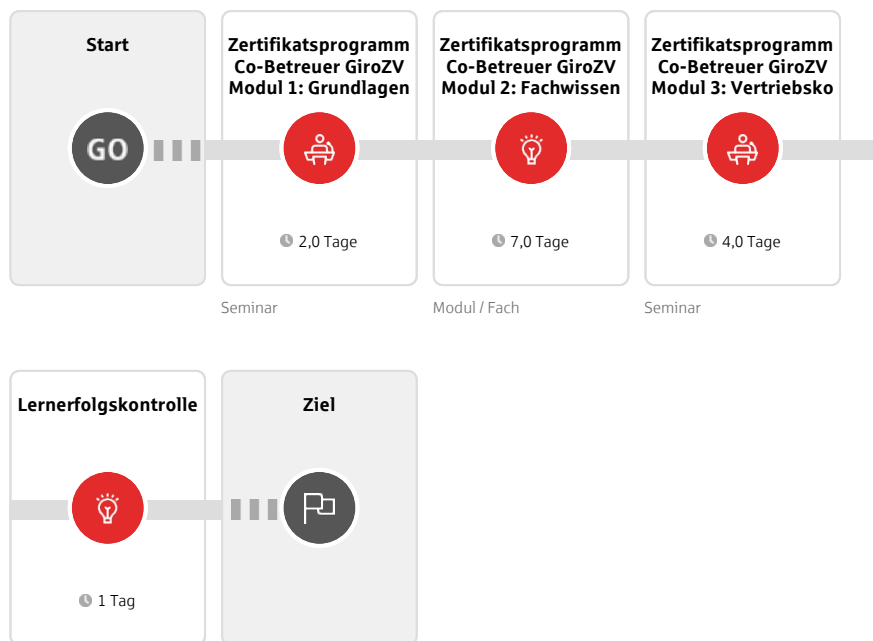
Start

GO

Zertifikatsprogramm Co-Betreuer GiroZV Modul 1: Grundlagen

2,0 Tage

Seminar

Zertifikatsprogramm Co-Betreuer GiroZV Modul 2: Fachwissen

7,0 Tage

Modul / Fach

Zertifikatsprogramm Co-Betreuer GiroZV Modul 3: Vertriebsko

4,0 Tage

Seminar

Lernerfolgskontrolle

1 Tag

Ziel